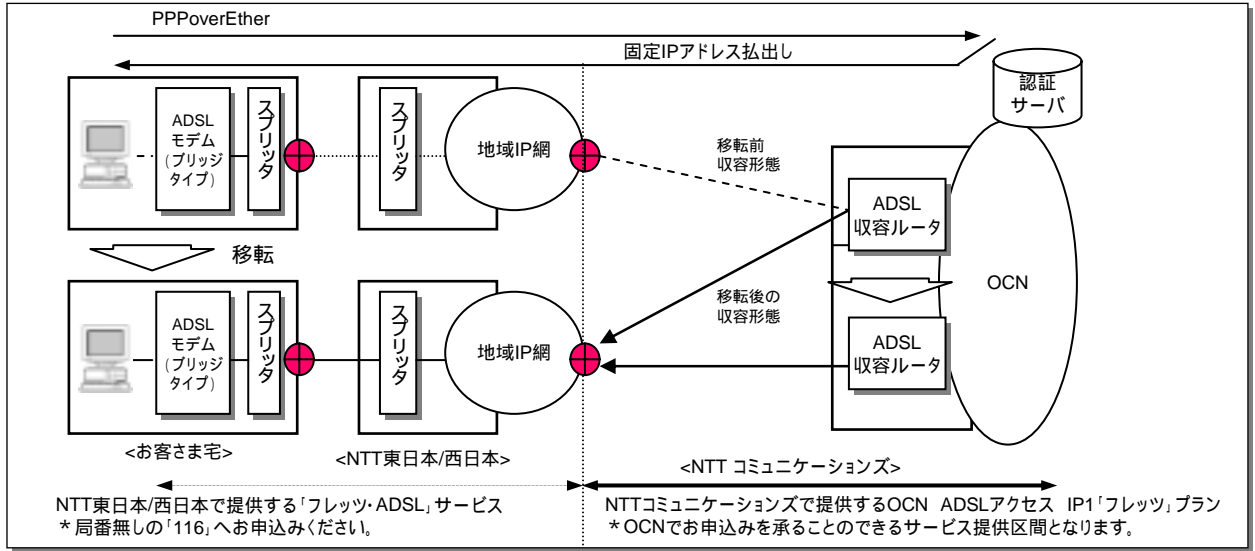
PPPoverEther

固定IPアドレス払出し

認証サーバ

ADSL モデム (ブリッジタイプ)

スプリッタ

スプリッタ

地域IP網

移転前 収容形態

ADSL 収容ルータ

移転

OCN

ADSL モデム (ブリッジタイプ)

スプリッタ

スプリッタ

地域IP網

移転後の 収容形態

ADSL 収容ルータ

<お客さま宅>

<NTT東日本/西日本>

<NTT コミュニケーションズ>

NTT東日本/西日本で提供する「フレッツ・ADSL」サービス
＊局番無しの「116」へお申込みください。

NTTコミュニケーションズで提供するOCN ADSLアクセス IP1「フレッツ」プラン
＊OCNでお申込みを承ることのできるサービス提供区間となります。